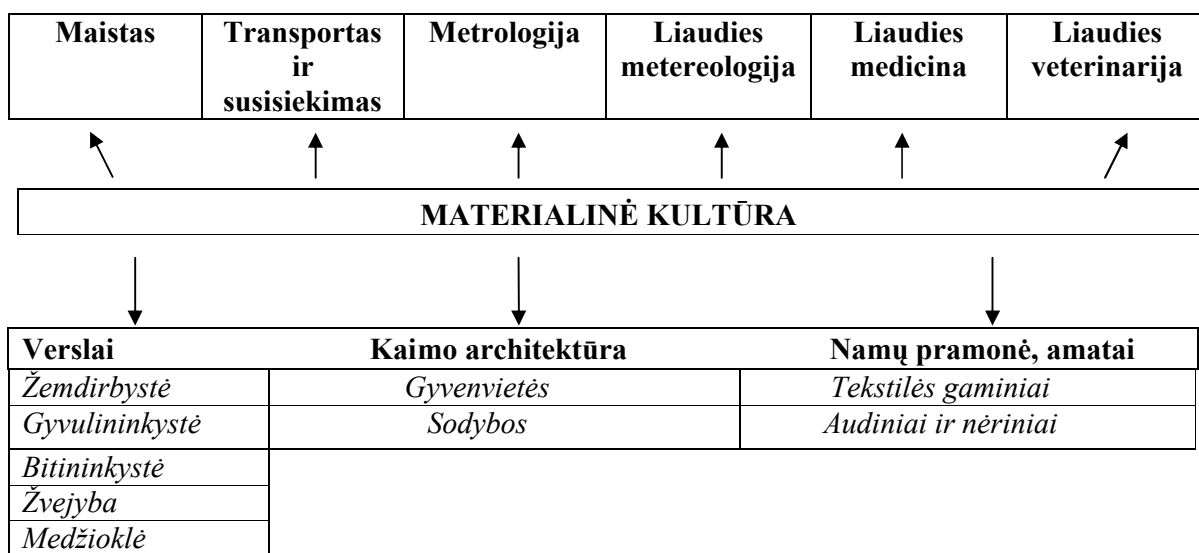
| Maistas | Transportas ir susisiekimas | Metrologija | Liaudies metereologija | Liaudies medicina | Liaudies veterinarija |
|---|---|---|---|---|---|

MATERIALINĖ KULTŪRA

| Verslai | Kaimo architektūra | Namų pramonė, amatai |
|---|---|---|
| *Žemdirbystė* | *Gyvenvietės* | *Tekstilės gaminiai* |
| *Gyvulininkystė* | *Sodybos* | *Audiniai ir nėriniai* |
| *Bitininkystė* | | |
| *Žvejyba* | | |
| *Medžioklė* | | |